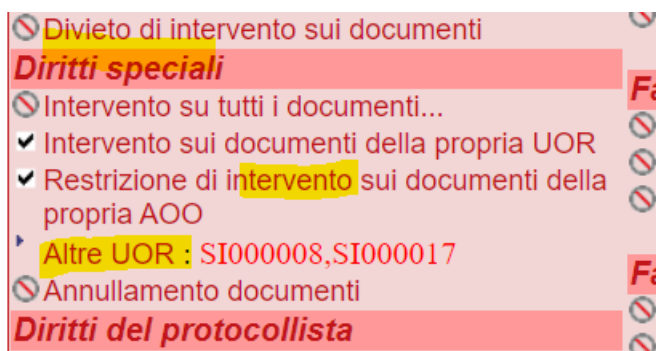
Divieto di intervento sui documenti

Diritti speciali

Intervento su tutti i documenti...

Intervento sui documenti della propria UOR

Restrizione di intervento sui documenti della propria AOO

Altre UOR : SI000008,SI000017

Annullamento documenti

Diritti del protocollista

Fa

Fa